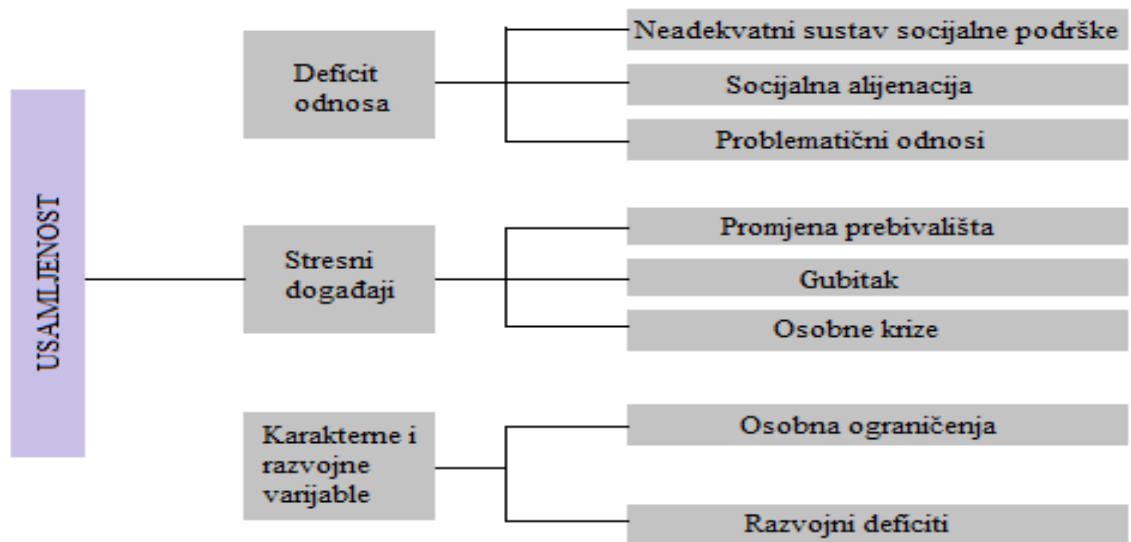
USAMLJENOST

Deficit odnosa

Neadekvatni sustav socijalne podrške

Socijalna alijenacija

Problematični odnosi

Stresni događaji

Promjena prebivališta

Gubitak

Osobne krize

Karakterne i razvojne varijable

Osobna ograničenja

Razvojni deficiti